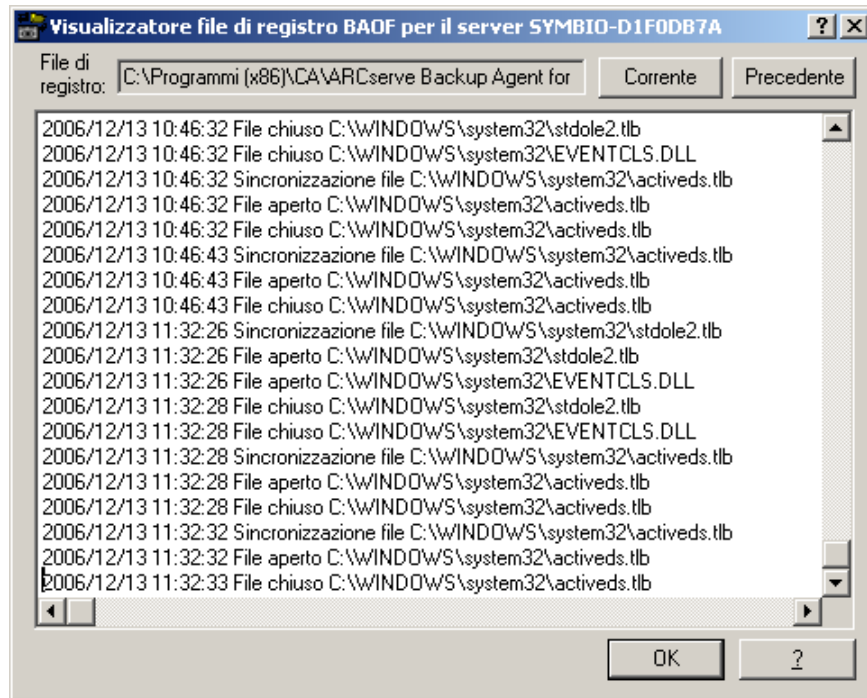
Visualizzatore file di registro BAOF per il server SYMBIO-D1F0DB7A ? X

File di registro: C:\Programmi (x86)\CA\ARCserve Backup Agent for Corrente Precedente

2006/12/13 10:46:32 File chiuso C:\WINDOWS\system32\stdole2.tlb
2006/12/13 10:46:32 File chiuso C:\WINDOWS\system32\EVENTCLS.DLL
2006/12/13 10:46:32 Sincronizzazione file C:\WINDOWS\system32\activeds.tlb
2006/12/13 10:46:32 File aperto C:\WINDOWS\system32\activeds.tlb
2006/12/13 10:46:32 File chiuso C:\WINDOWS\system32\activeds.tlb
2006/12/13 10:46:43 Sincronizzazione file C:\WINDOWS\system32\activeds.tlb
2006/12/13 10:46:43 File aperto C:\WINDOWS\system32\activeds.tlb
2006/12/13 10:46:43 File chiuso C:\WINDOWS\system32\activeds.tlb
2006/12/13 11:32:26 Sincronizzazione file C:\WINDOWS\system32\stdole2.tlb
2006/12/13 11:32:26 File aperto C:\WINDOWS\system32\stdole2.tlb
2006/12/13 11:32:26 File aperto C:\WINDOWS\system32\EVENTCLS.DLL
2006/12/13 11:32:28 File chiuso C:\WINDOWS\system32\stdole2.tlb
2006/12/13 11:32:28 File chiuso C:\WINDOWS\system32\EVENTCLS.DLL
2006/12/13 11:32:28 Sincronizzazione file C:\WINDOWS\system32\activeds.tlb
2006/12/13 11:32:28 File aperto C:\WINDOWS\system32\activeds.tlb
2006/12/13 11:32:28 File chiuso C:\WINDOWS\system32\activeds.tlb
2006/12/13 11:32:32 Sincronizzazione file C:\WINDOWS\system32\activeds.tlb
2006/12/13 11:32:32 File aperto C:\WINDOWS\system32\activeds.tlb
2006/12/13 11:32:33 File chiuso C:\WINDOWS\system32\activeds.tlb

OK ?